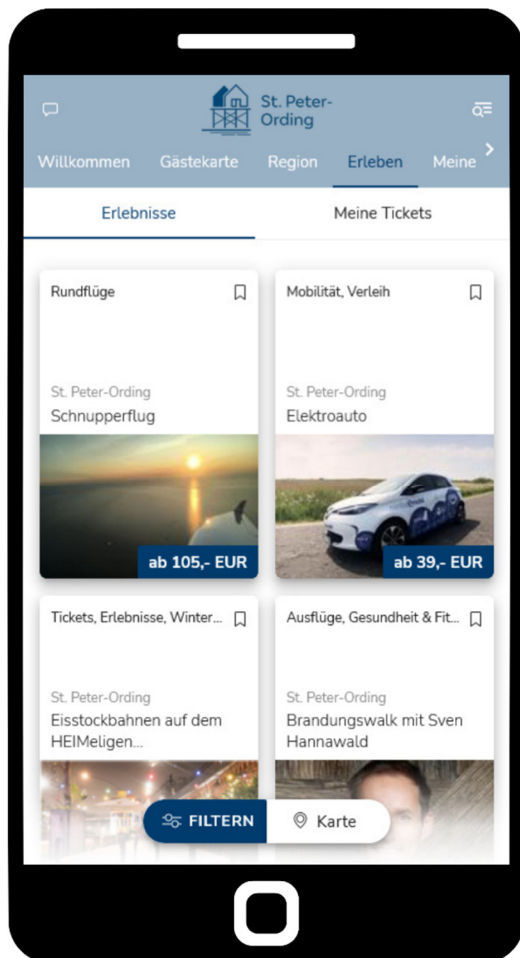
St. Peter-Ording

Willkommen Gästekarte Region Erleben Meine

Erlebnisse

Meine Tickets

Rundflüge

St. Peter-Ording

Schnupperflug

ab 105,- EUR

Mobilität, Verleih

St. Peter-Ording

Elektroauto

ab 39,- EUR

Tickets, Erlebnisse, Winter...

St. Peter-Ording

Eisstockbahnen auf dem HEIMeligen...

Ausflüge, Gesundheit & Fit...

St. Peter-Ording

Brandungswalk mit Sven Hannawald

FILTERN

Karte